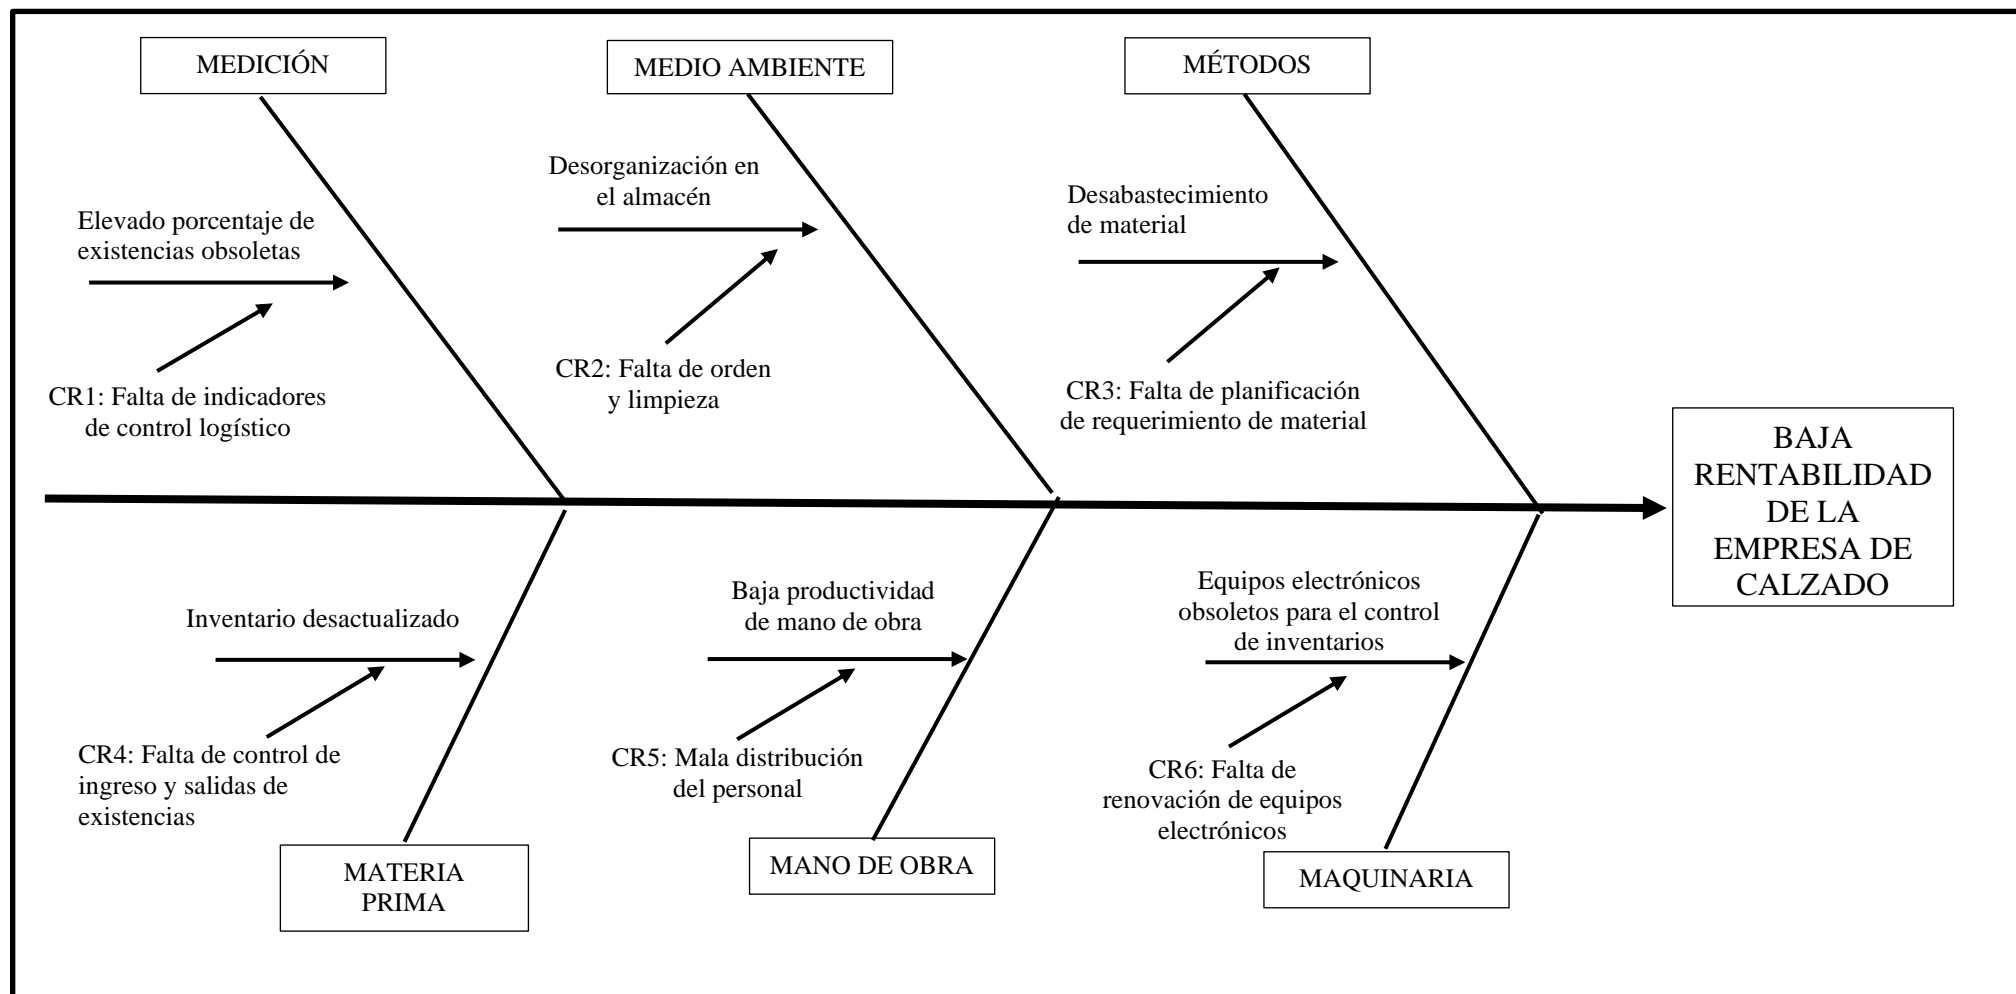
MEDICIÓN

MEDIO AMBIENTE

MÉTODOS

Elevado porcentaje de existencias obsoletas

CR1: Falta de indicadores de control logístico

Desorganización en el almacén

CR2: Falta de orden y limpieza

Desabastecimiento de material

CR3: Falta de planificación de requerimiento de material

BAJA RENTABILIDAD DE LA EMPRESA DE CALZADO

Inventario desactualizado

CR4: Falta de control de ingreso y salidas de existencias

Baja productividad de mano de obra

CR5: Mala distribución del personal

Equipos electrónicos obsoletos para el control de inventarios

CR6: Falta de renovación de equipos electrónicos

MATERIA PRIMA

MANO DE OBRA

MAQUINARIA